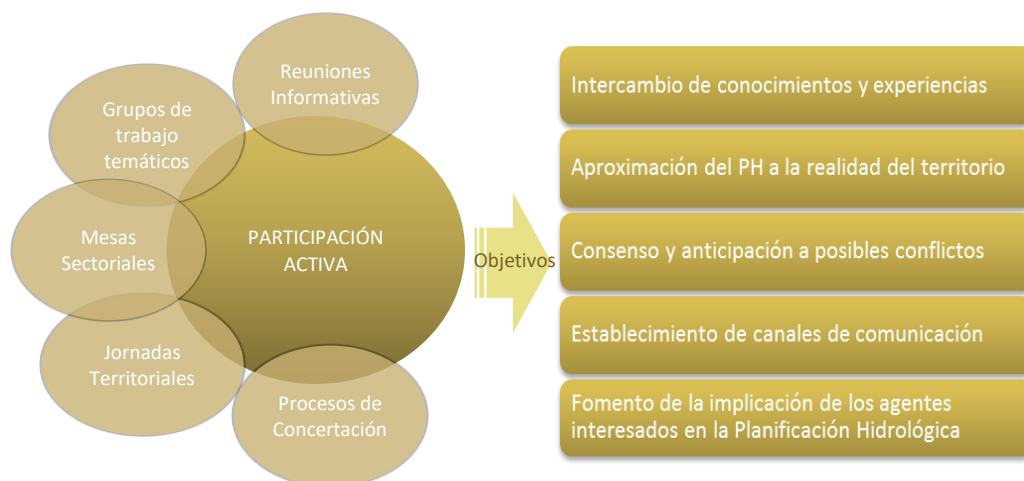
Reuniones Informativas

Grupos de trabajo temáticos

Mesas Sectoriales

PARTICIPACIÓN ACTIVA

Jornadas Territoriales

Procesos de Concertación

Objetivos

Intercambio de conocimientos y experiencias

Aproximación del PH a la realidad del territorio

Consenso y anticipación a posibles conflictos

Establecimiento de canales de comunicación

Fomento de la implicación de los agentes interesados en la Planificación Hidrológica